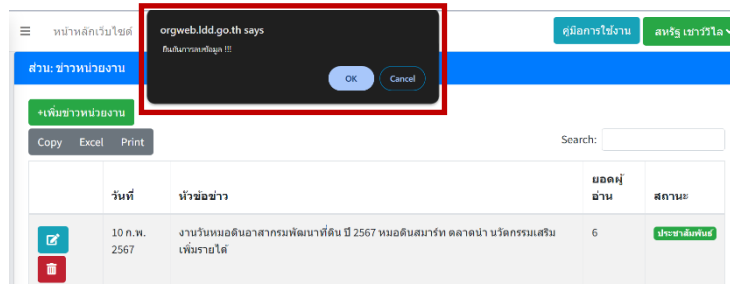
หน้าหลักเว็บไซต์

orgweb.ldd.go.th says

ยืนยันการลบข้อมูล !!!

OK Cancel

คู่มือการใช้งาน

สหรัฐ เชาว์วิไล

ส่วน: ข่าวหน่วยงาน

+เพิ่มข่าวหน่วยงาน

Copy Excel Print

Search:

| | วันที่ | หัวข้อข่าว | ยอดผู้อ่าน | สถานะ |
|---|---|---|---|---|
| | 10 ก.พ. 2567 | งานวันหมอดินอาสากรมพัฒนาที่ดิน ปี 2567 หมอดินสมาร์ท ตลาดนำ นวัตกรรมเสริม เพิ่มรายได้ | 6 | ประชาสัมพันธ์ |